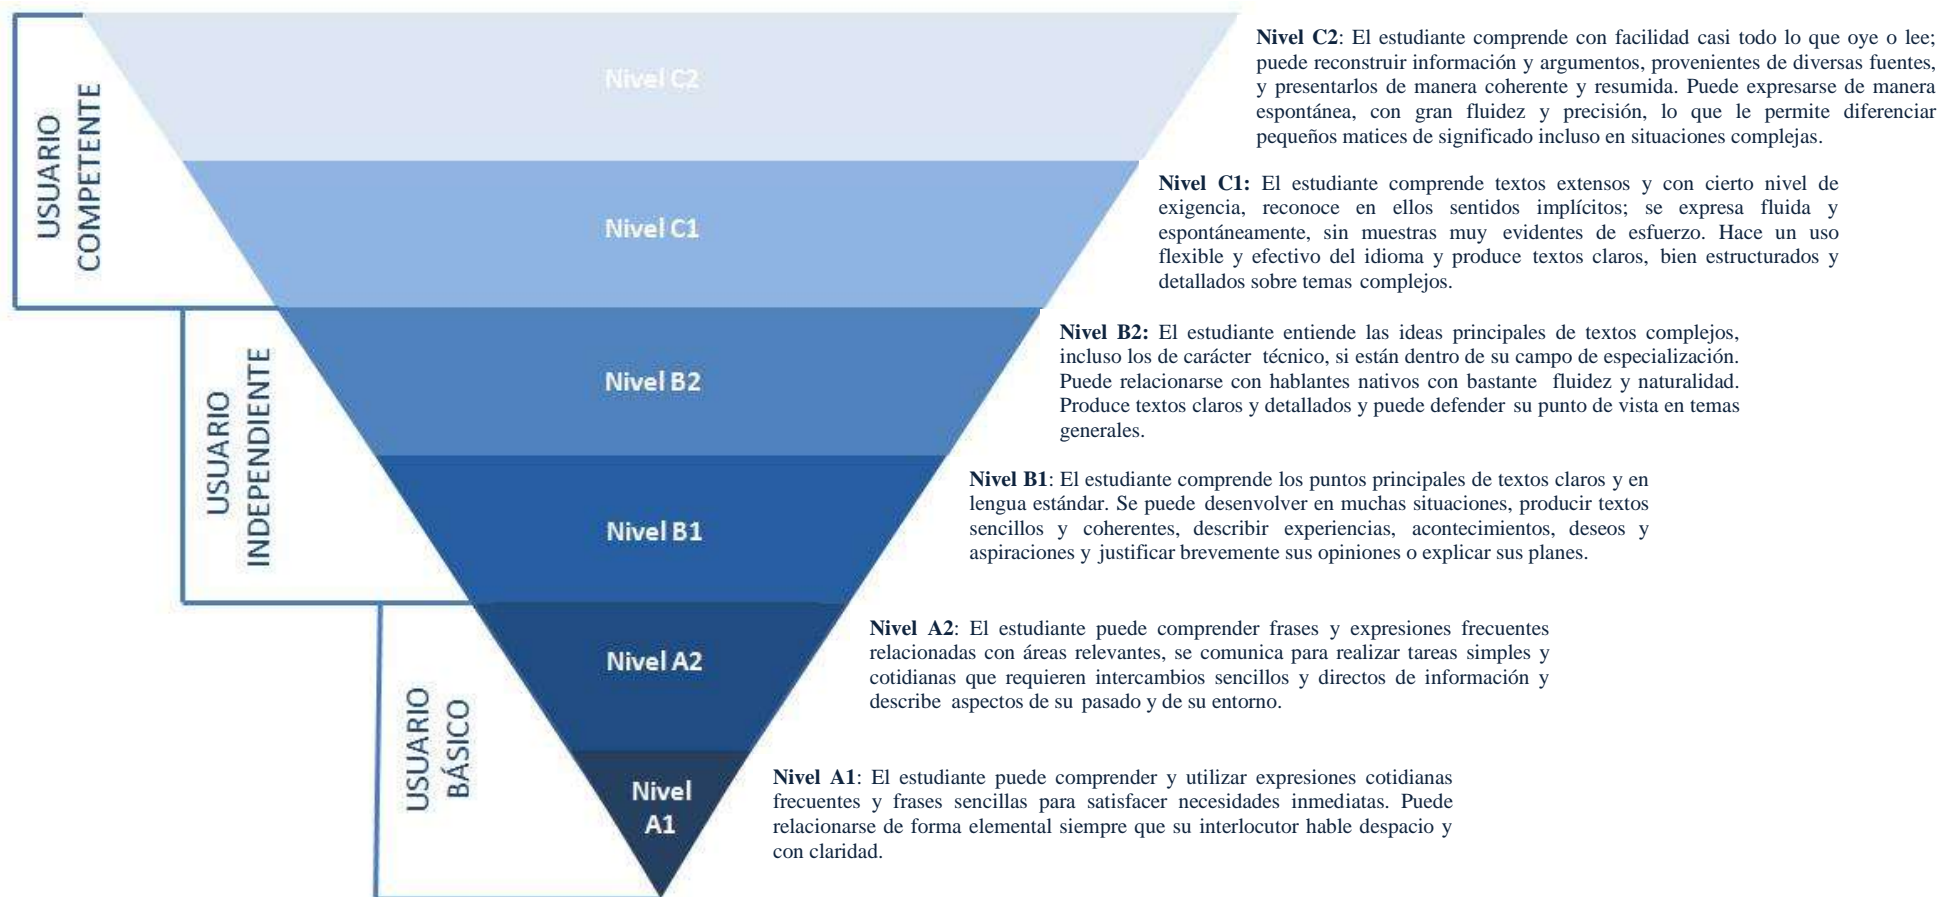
USUARIO COMPETENTE

Nivel C2

Nivel C1

USUARIO INDEPENDIENTE

Nivel B2

Nivel B1

USUARIO BÁSICO

Nivel A2

Nivel A1

**Nivel C2**: El estudiante comprende con facilidad casi todo lo que oye o lee; puede reconstruir información y argumentos, provenientes de diversas fuentes, y presentarlos de manera coherente y resumida. Puede expresarse de manera espontánea, con gran fluidez y precisión, lo que le permite diferenciar pequeños matices de significado incluso en situaciones complejas.

**Nivel C1:** El estudiante comprende textos extensos y con cierto nivel de exigencia, reconoce en ellos sentidos implícitos; se expresa fluida y espontáneamente, sin muestras muy evidentes de esfuerzo. Hace un uso flexible y efectivo del idioma y produce textos claros, bien estructurados y detallados sobre temas complejos.

**Nivel B2:** El estudiante entiende las ideas principales de textos complejos, incluso los de carácter técnico, si están dentro de su campo de especialización. Puede relacionarse con hablantes nativos con bastante fluidez y naturalidad. Produce textos claros y detallados y puede defender su punto de vista en temas generales.

**Nivel B1**: El estudiante comprende los puntos principales de textos claros y en lengua estándar. Se puede desenvolver en muchas situaciones, producir textos sencillos y coherentes, describir experiencias, acontecimientos, deseos y aspiraciones y justificar brevemente sus opiniones o explicar sus planes.

**Nivel A2**: El estudiante puede comprender frases y expresiones frecuentes relacionadas con áreas relevantes, se comunica para realizar tareas simples y cotidianas que requieren intercambios sencillos y directos de información y describe aspectos de su pasado y de su entorno.

**Nivel A1**: El estudiante puede comprender y utilizar expresiones cotidianas frecuentes y frases sencillas para satisfacer necesidades inmediatas. Puede relacionarse de forma elemental siempre que su interlocutor hable despacio y con claridad.